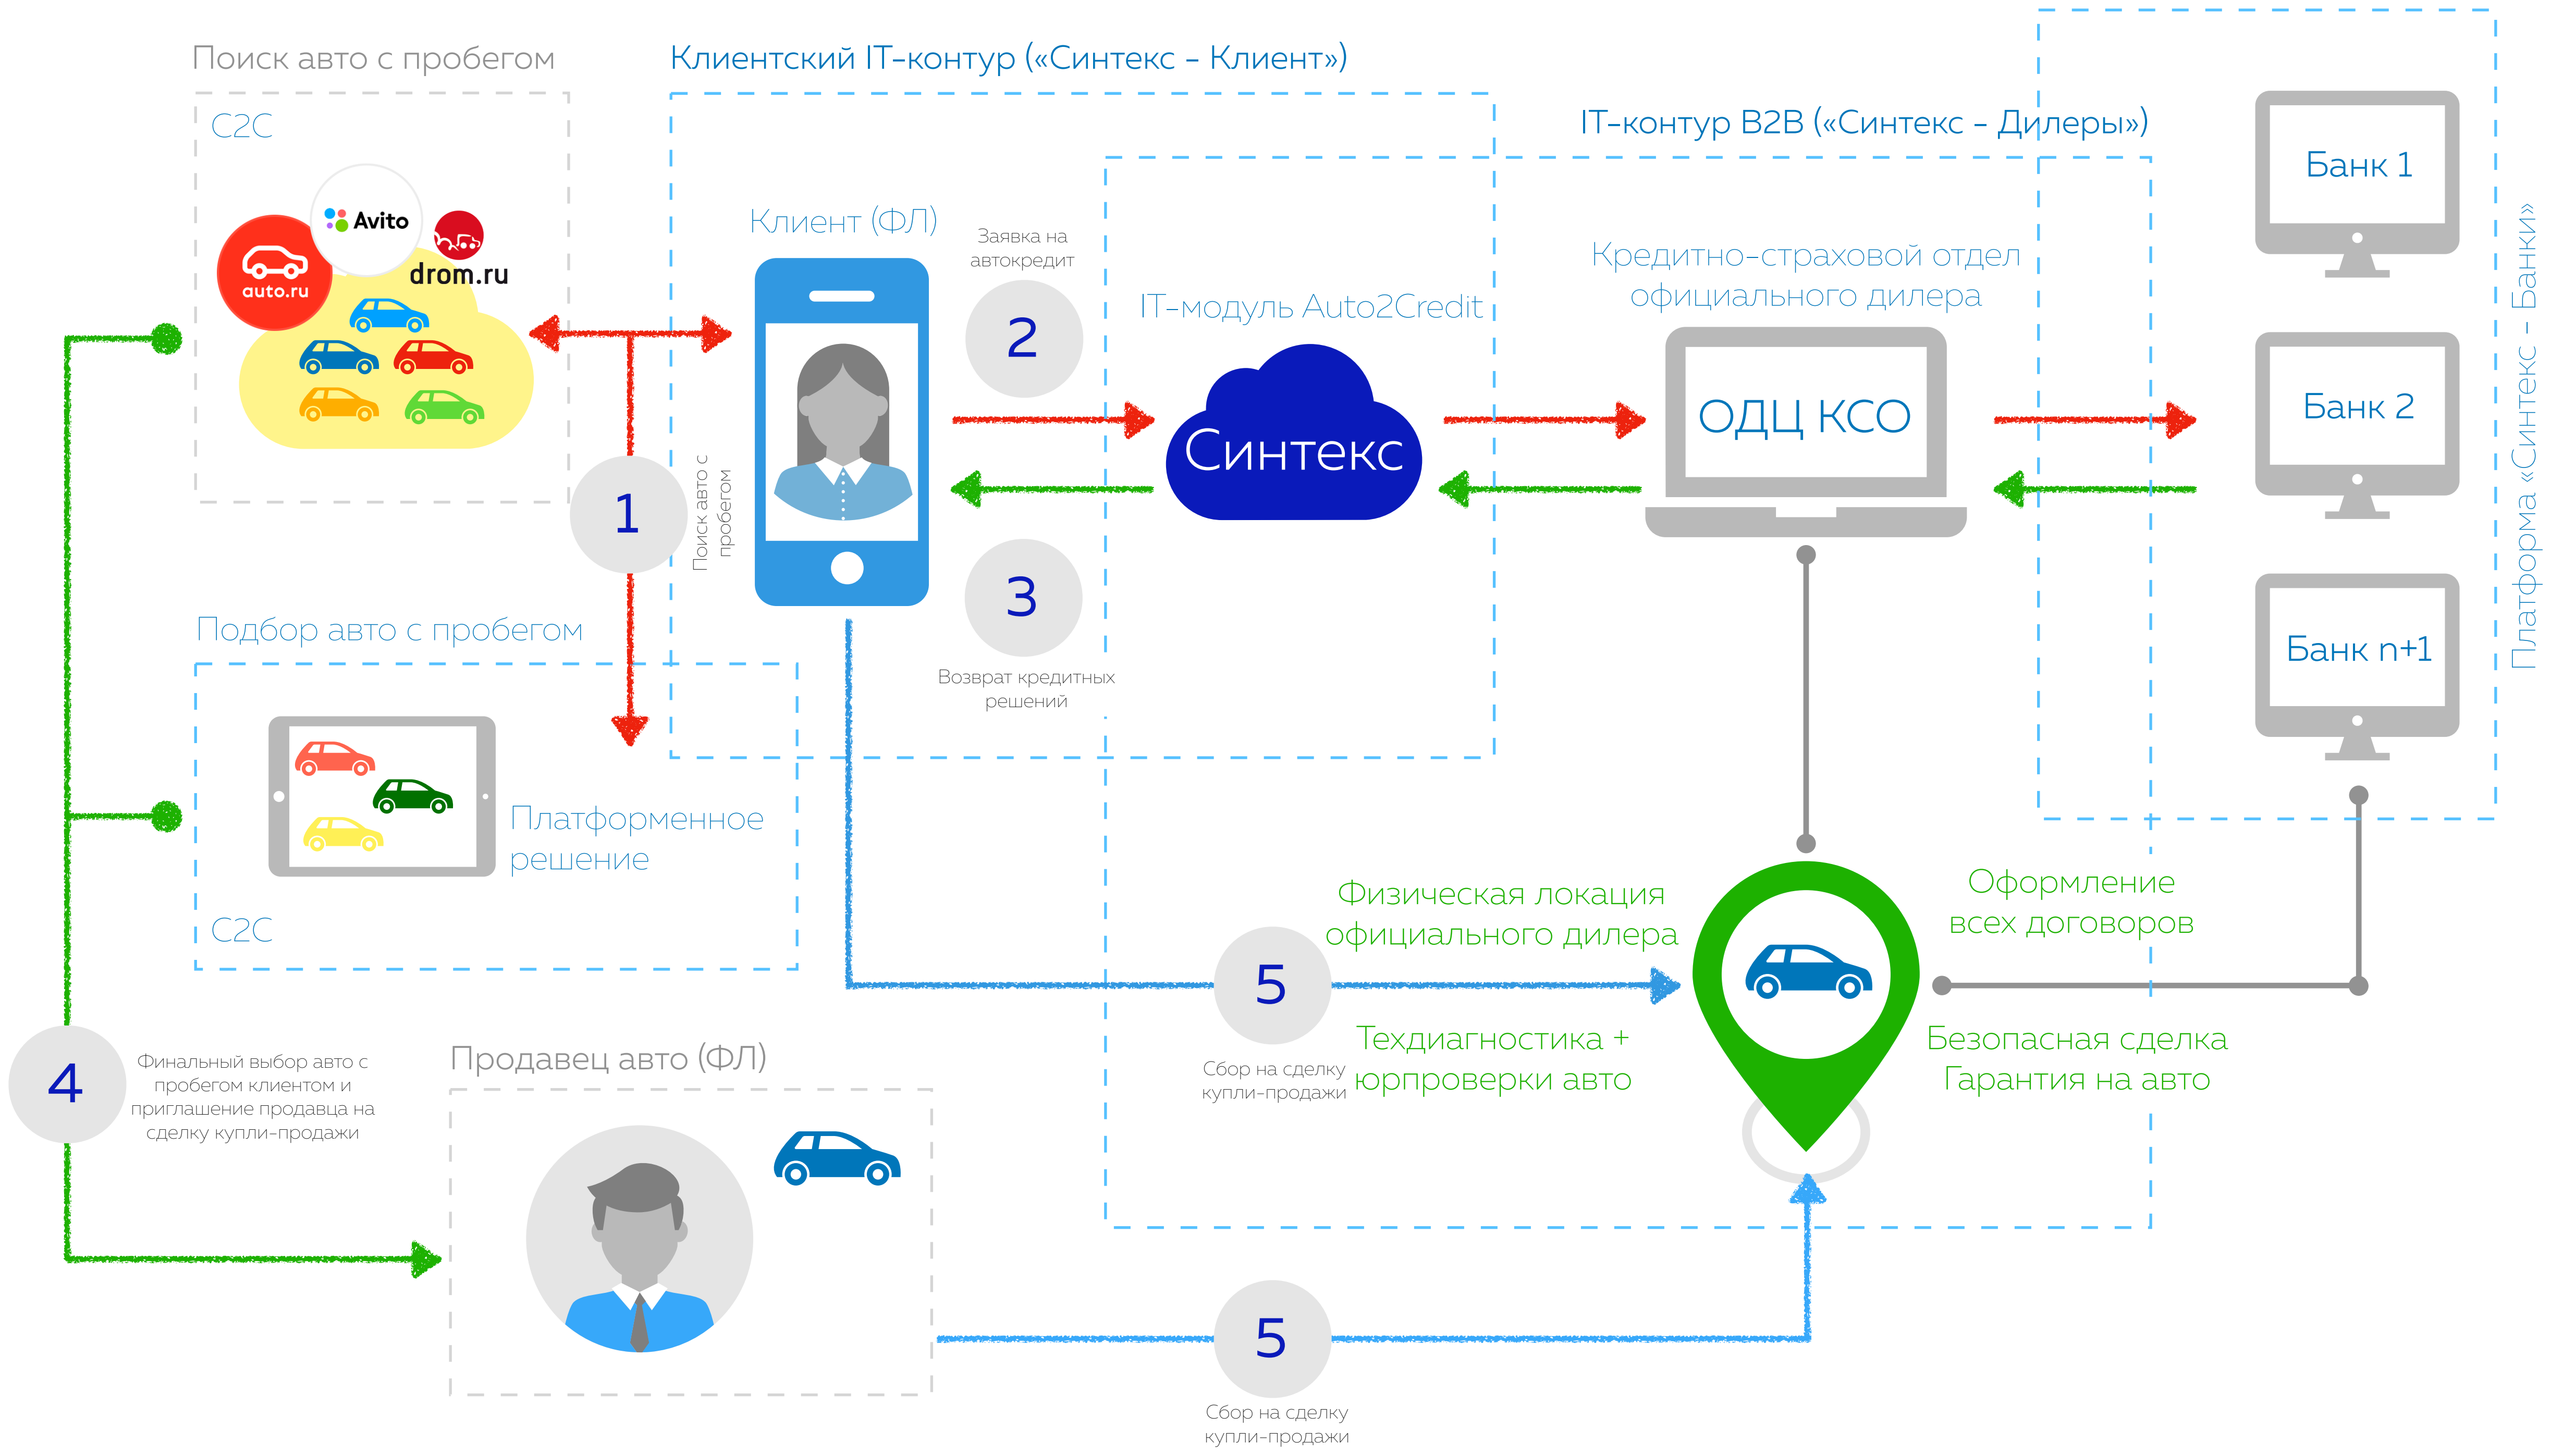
Поиск авто с пробегом

C2C

Avito

auto.ru

drom.ru

Клиентский IT-контур («Синтекс - Клиент»)

IT-контур B2B («Синтекс - Дилеры»)

Клиент (ФЛ)

Заявка на автокредит

2

IT-модуль Auto2Credit

Синтекс

Кредитно-страховой отдел официального дилера

ОДЦ КСО

Банк 1

Банк 2

Банк n+1

Платформа «Синтекс - Банки»

1

Поиск авто с пробегом

3

Возврат кредитных решений

Подбор авто с пробегом

Платформенное решение

C2C

Физическая локация официального дилера

Оформление всех договоров

5

Сбор на сделку купли-продажи

Техдиагностика + юрпроверки авто

Безопасная сделка Гарантия на авто

4

Финальный выбор авто с пробегом клиентом и приглашение продавца на сделку купли-продажи

Продавец авто (ФЛ)

5

Сбор на сделку купли-продажи